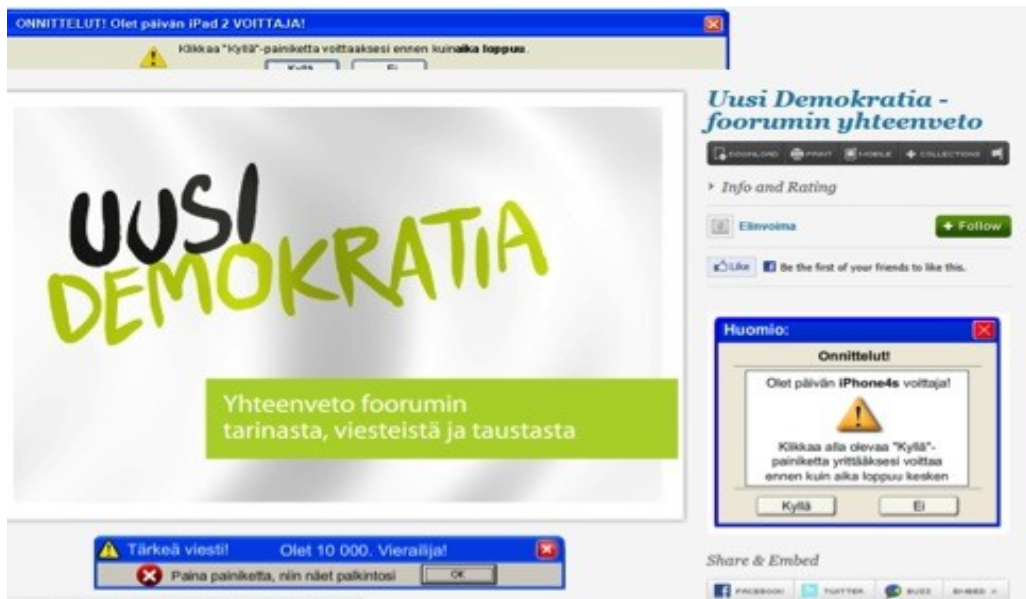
ONNITTELUT! Olet päivän iPad 2 VOITTAJA!

Klikkaa "Kyllä"-painiketta voittaaksesi ennen kuin aika loppuu.

Kyllä Ei

UUSI DEMOKRATIA

Yhteenveto foorumin tarinasta, viesteistä ja taustasta

Uusi Demokratia - foorumin yhteenveto

DOWNLOAD PRINT MOBILE + COLLECTIONS

Info and Rating

Elinvoima

+ Follow

Like Be the first of your friends to like this.

Huomio:

Onnittelut!

Olet päivän iPhone4s voittaja!

Klikkaa alla olevaa "Kyllä"-painiketta yrittääksesi voittaa ennen kuin aika loppuu kesken

Kyllä Ei

Tärkeä viesti! Olet 10 000. Vierailija!

Paina painiketta, niin näet palkintosi OK

Share & Embed

FACEBOOK TWITTER BUZZ EMBED